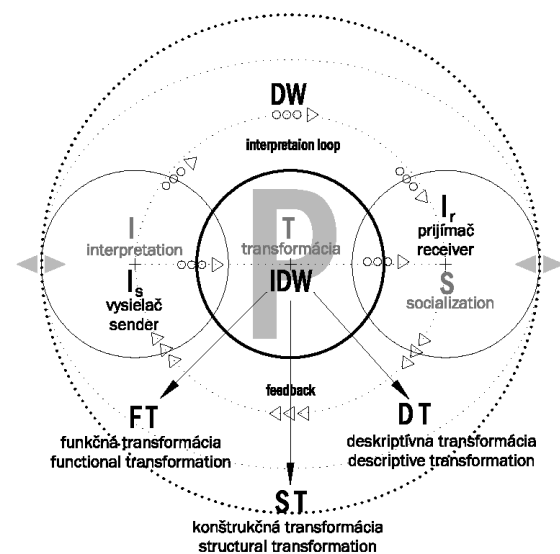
DW

interpretaion loop

P

T
transformácia

IDW

I
interpretation

$I_s$
vysielač
sender

$I_r$
prijímač
receiver

S
socialization

feedback

FT
funkčná transformácia
functional transformation

DT
deskriptívna transformácia
descriptive transformation

ST
konštrukčná transformácia
structural transformation